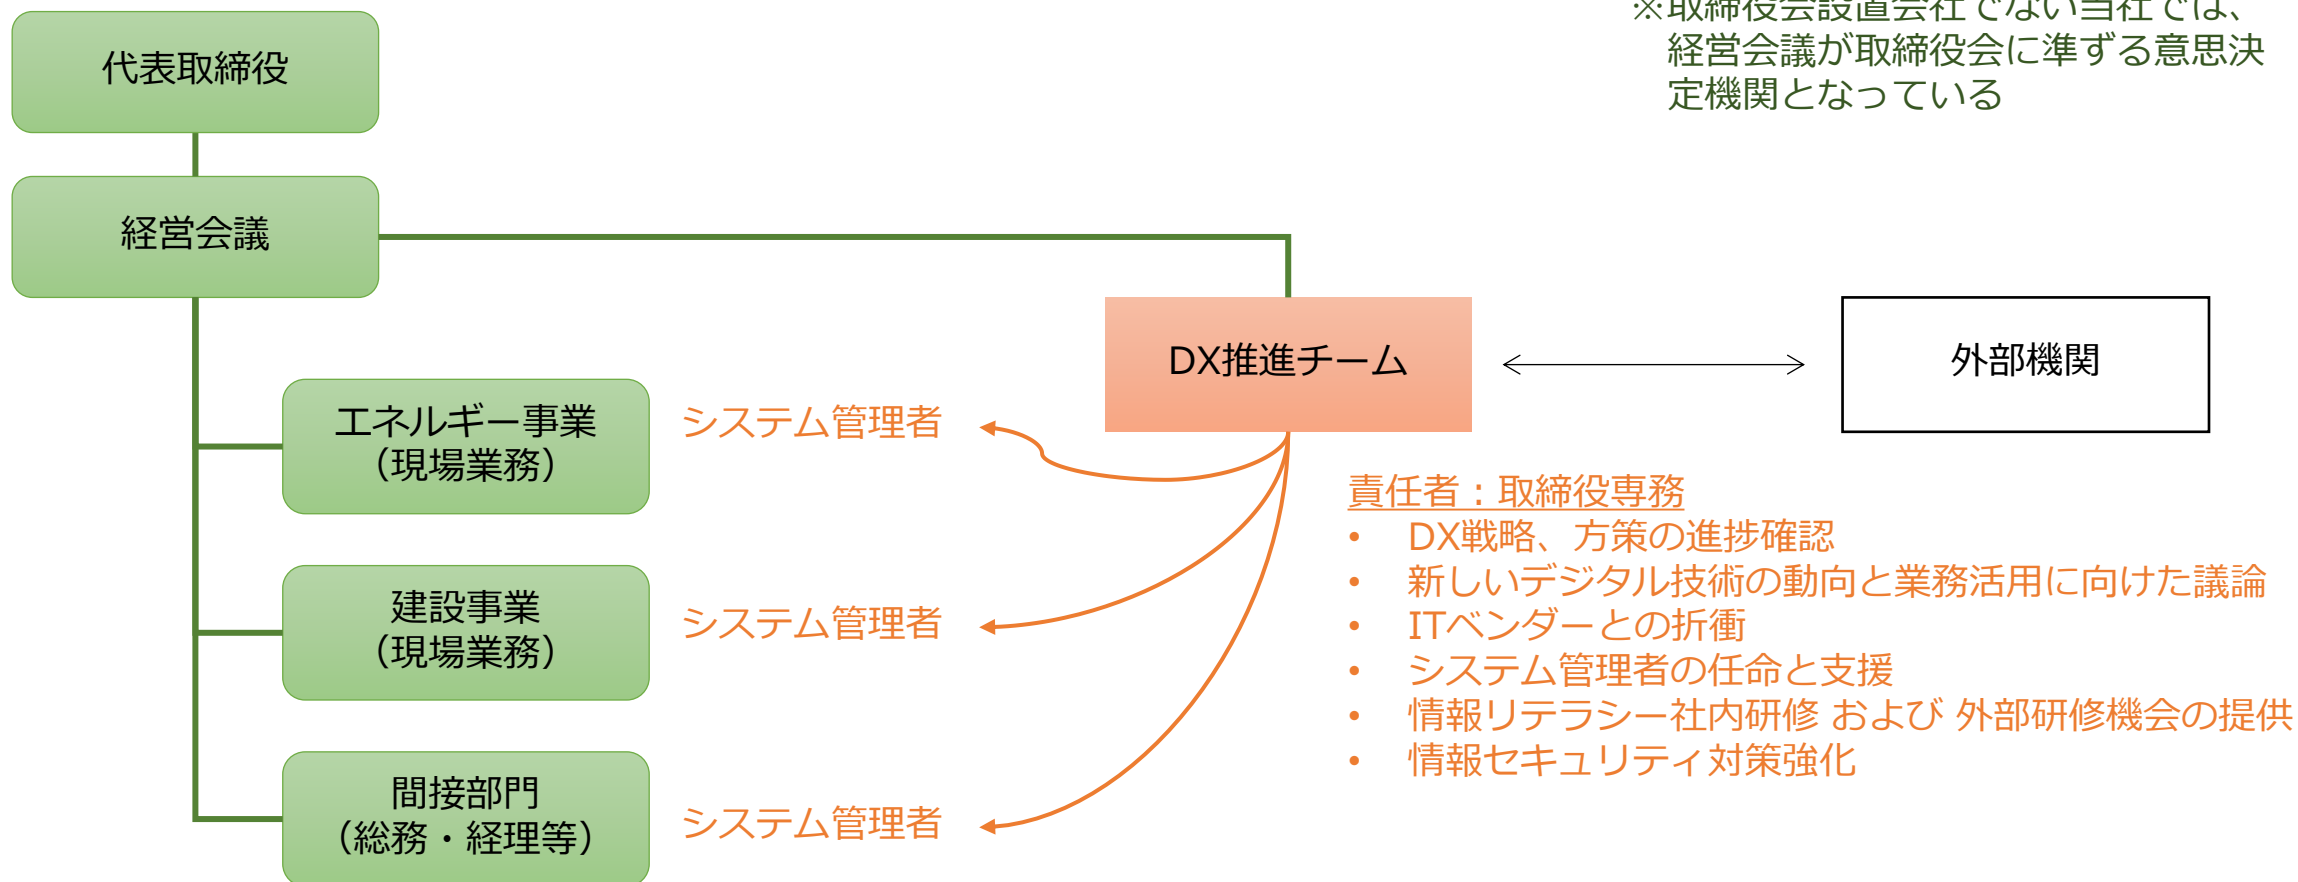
※取締役会設置会社でない当社では、経営会議が取締役会に準ずる意思決定機関となっている

代表取締役

経営会議

DX推進チーム

外部機関

エネルギー事業（現場業務）

システム管理者

建設事業（現場業務）

システム管理者

間接部門（総務・経理等）

システム管理者

責任者：取締役専務
• DX戦略、方策の進捗確認
• 新しいデジタル技術の動向と業務活用に向けた議論
• ITベンダーとの折衝
• システム管理者の任命と支援
• 情報リテラシー社内研修 および 外部研修機会の提供
• 情報セキュリティ対策強化